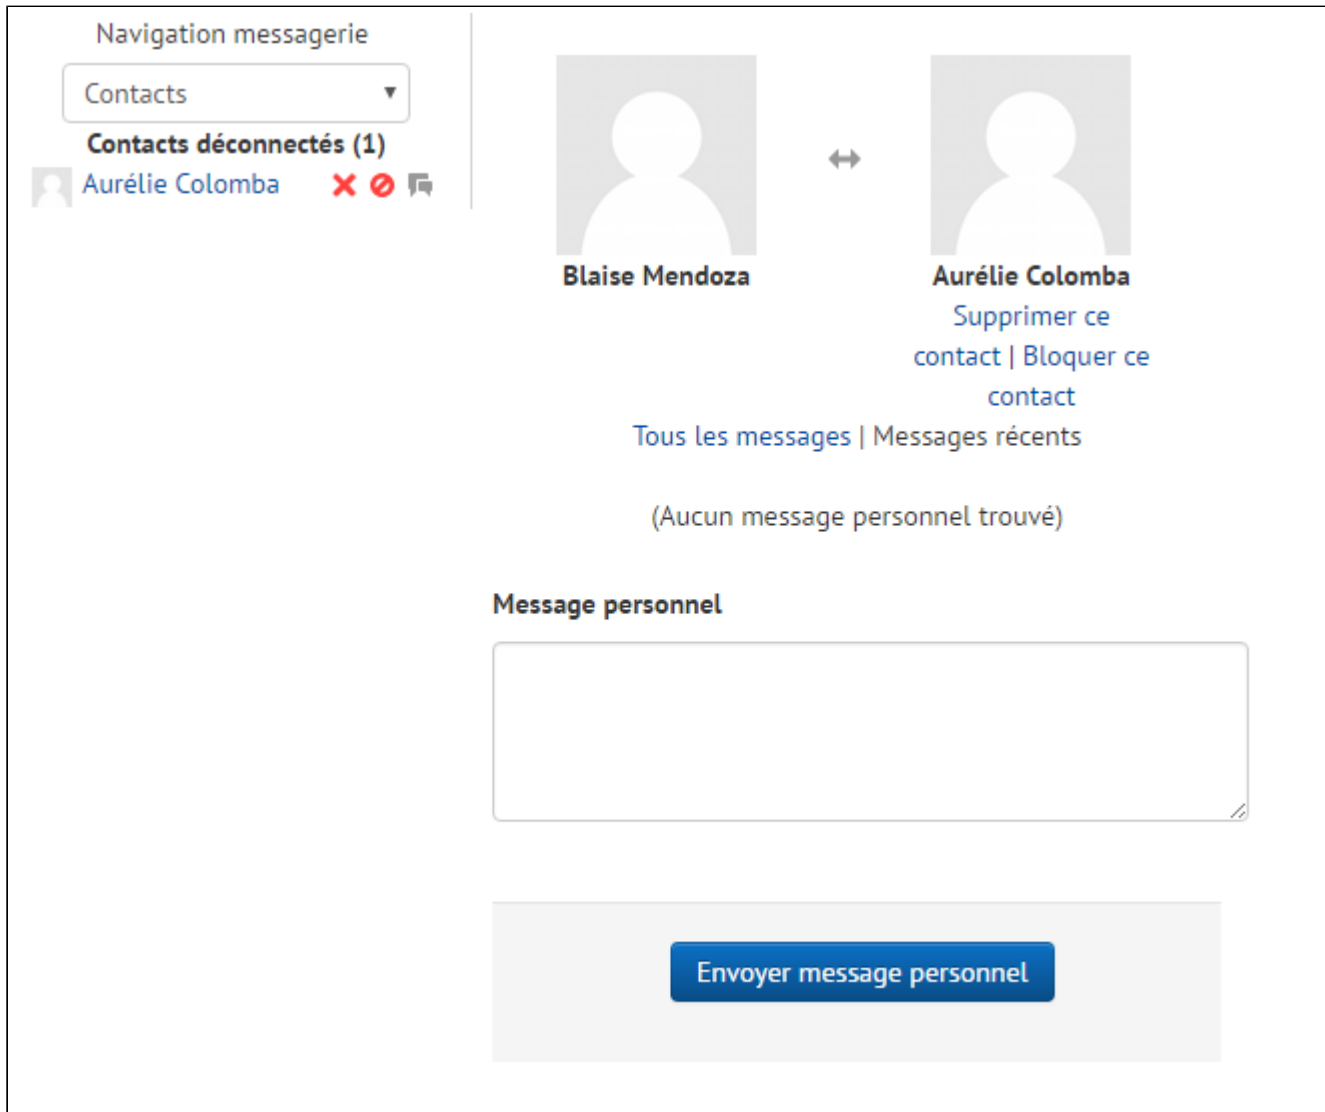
Navigation messagerie

Contacts

Contacts déconnectés (1)

Aurélie Colomba

Blaise Mendoza

Aurélie Colomba

Supprimer ce contact | Bloquer ce contact

Tous les messages | Messages récents

(Aucun message personnel trouvé)

Message personnel

Envoyer message personnel